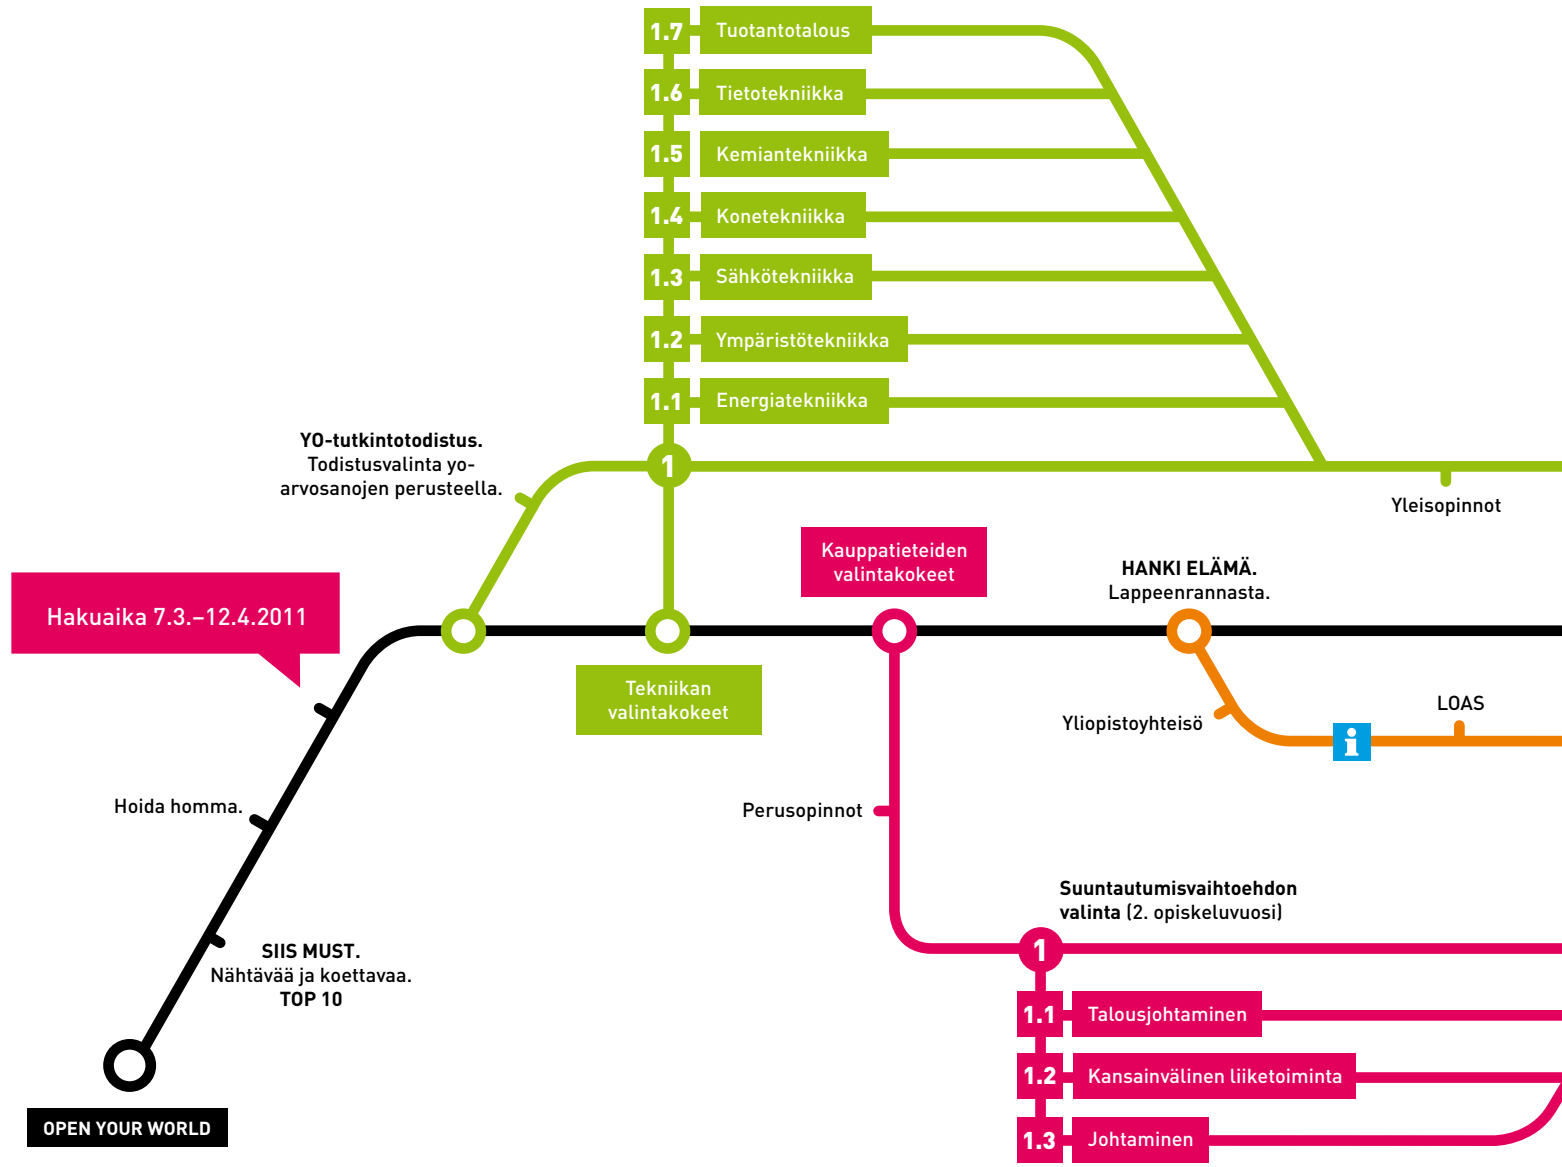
1.7 Tuotantotalous
1.6 Tietotekniikka
1.5 Kemiantekniikka
1.4 Konetekniikka
1.3 Sähkötekniikka
1.2 Ympäristötekniikka
1.1 Energiatekniikka

YO-tutkintotodistus. Todistusvalinta yo-arvosanojen perusteella.

1

Yleisopinnot

Kauppatieteiden valintakokeet

HANKI ELÄMÄ. Lappeenrannasta.

Hakuaika 7.3.–12.4.2011

Tekniikan valintakokeet

Yliopistoyhteisö

LOAS

Hoida homma.

Perusopinnot

Suuntautumisvaihtoehdon valinta (2. opiskeluvuosi)

SIIS MUST. Nähtävää ja koettavaa. TOP 10

1

1.1 Talousjohtaminen
1.2 Kansainvälinen liiketoiminta
1.3 Johtaminen

OPEN YOUR WORLD